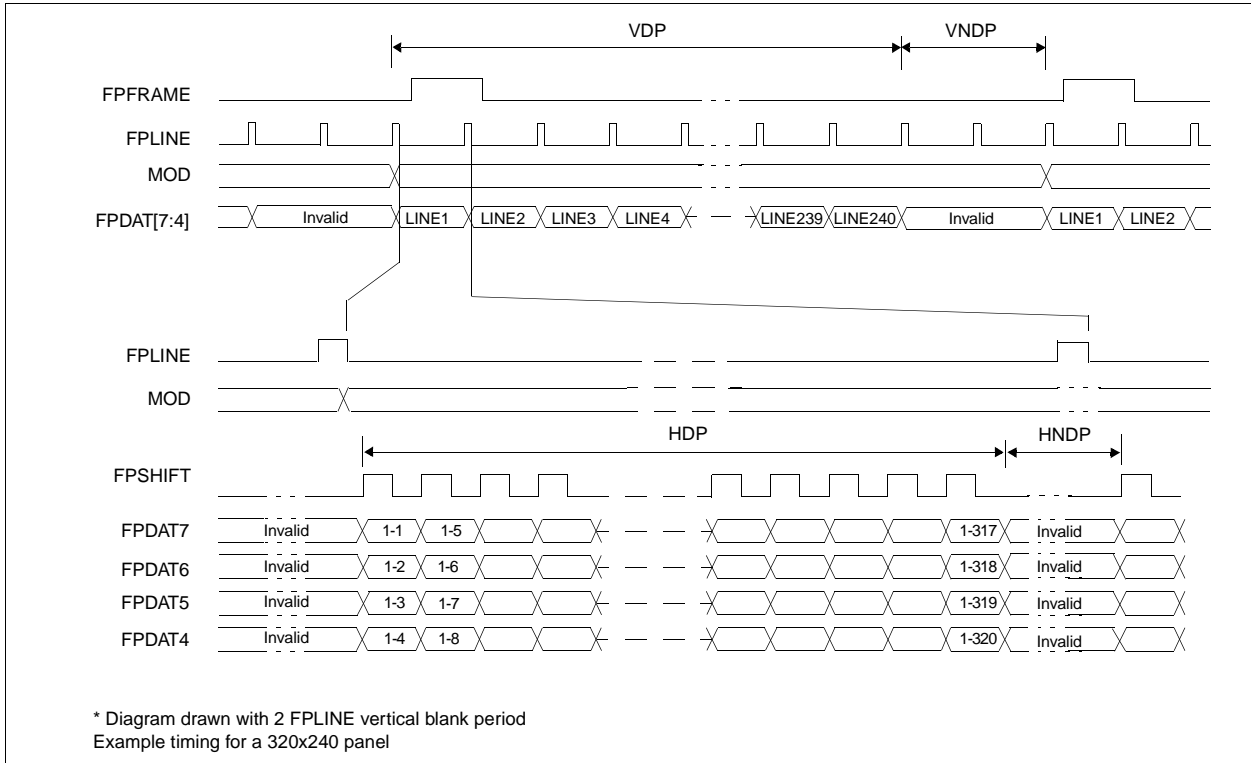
VDP
VNDP

FPFRAME

FPLINE

MOD

FPDAT[7:4]
Invalid
LINE1
LINE2
LINE3
LINE4
LINE239
LINE240
Invalid
LINE1
LINE2

FPLINE

MOD

HDP
HNDP

FPSHIFT

FPDAT7
Invalid
1-1
1-5
1-317
Invalid

FPDAT6
Invalid
1-2
1-6
1-318
Invalid

FPDAT5
Invalid
1-3
1-7
1-319
Invalid

FPDAT4
Invalid
1-4
1-8
1-320
Invalid

* Diagram drawn with 2 FPLINE vertical blank period
Example timing for a 320x240 panel